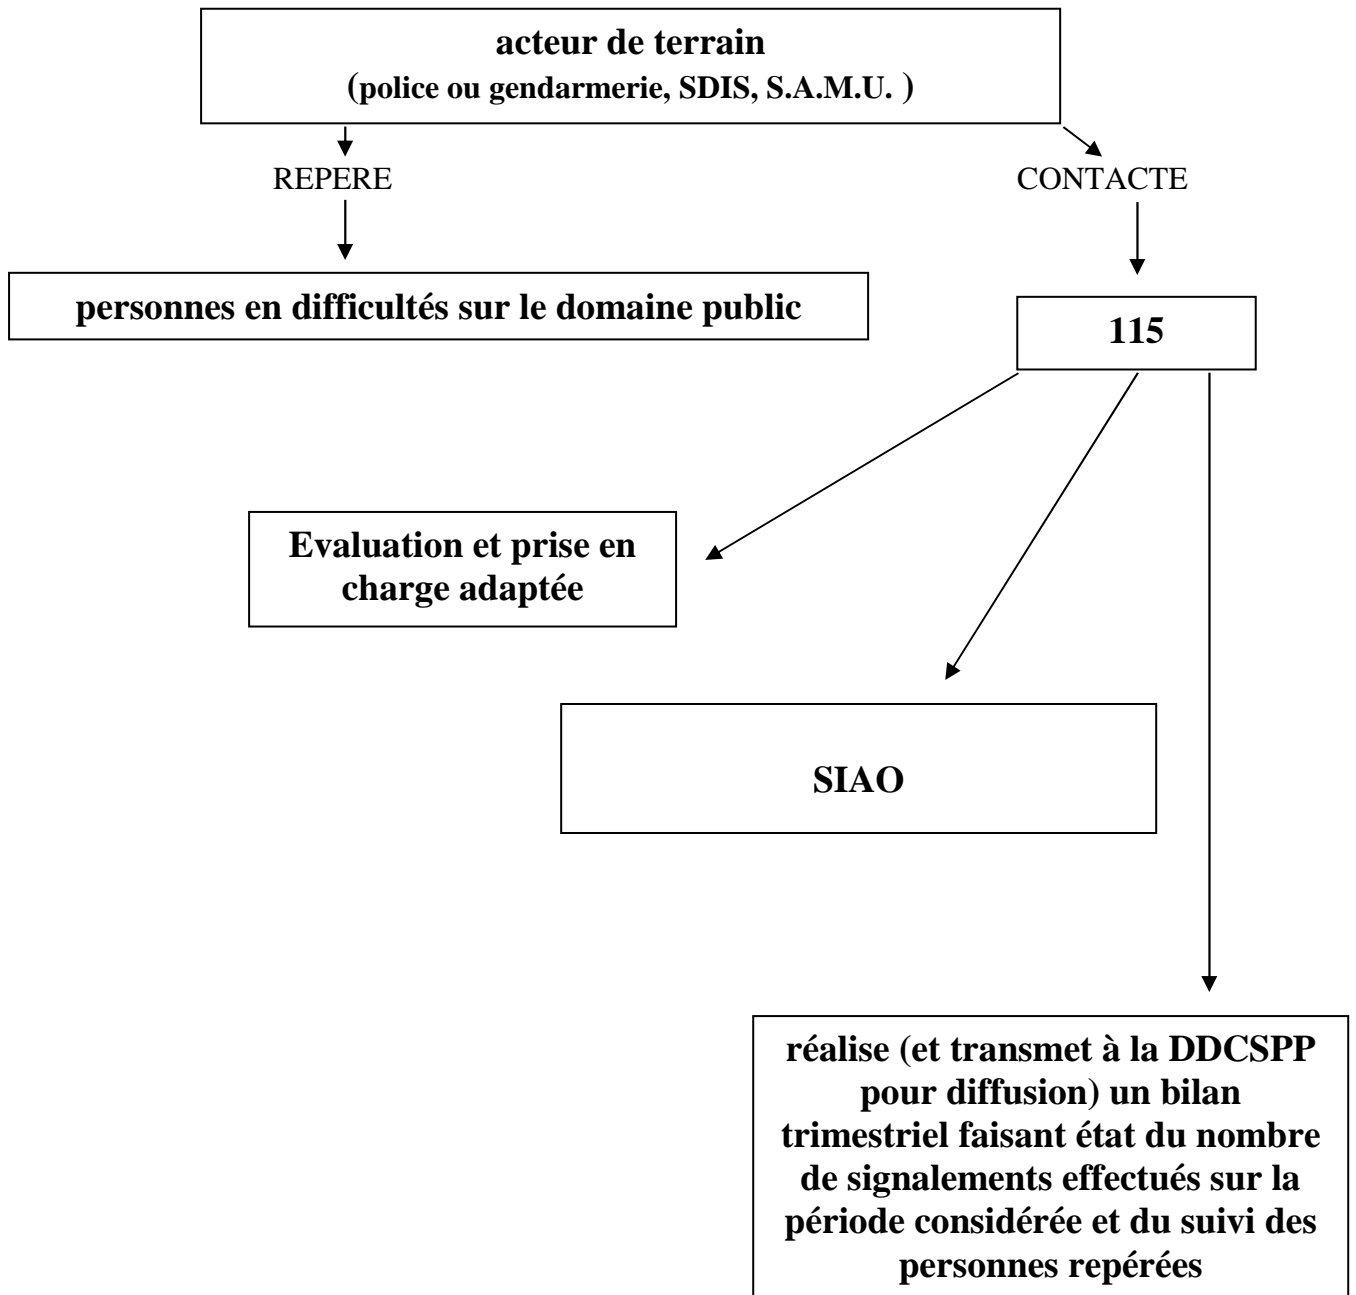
acteur de terrain
(police ou gendarmerie, SDIS, S.A.M.U. )

REPERE

CONTACTE

personnes en difficultés sur le domaine public

115

Evaluation et prise en charge adaptée

SIAO

réalise (et transmet à la DDCSPP pour diffusion) un bilan trimestriel faisant état du nombre de signalements effectués sur la période considérée et du suivi des personnes repérées